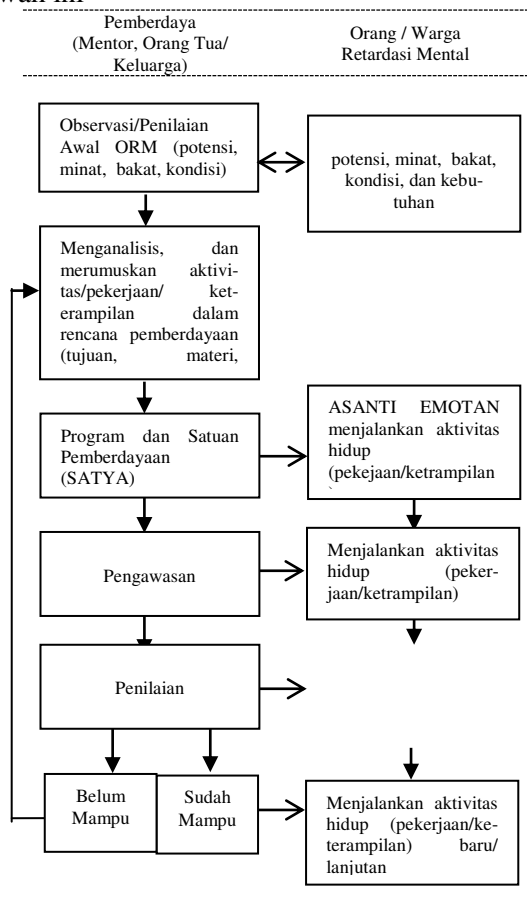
wan ini

Pemberdaya (Mentor, Orang Tua/ Keluarga)

Orang / Warga Retardasi Mental

Observasi/Penilaian Awal ORM (potensi, minat, bakat, kondisi)

potensi, minat, bakat, kondisi, dan kebutuhan

Menganalisis, dan merumuskan aktivitas/pekerjaan/ keterampilan dalam rencana pemberdayaan (tujuan, materi,

Program dan Satuan Pemberdayaan (SATYA)

ASANTI EMOTAN menjalankan aktivitas hidup (pekejaan/ketrampilan

Pengawasan

Menjalankan aktivitas hidup (pekerjaan/ketrampilan)

Penilaian

Belum Mampu

Sudah Mampu

Menjalankan aktivitas hidup (pekerjaan/keterampilan) baru/ lanjutan